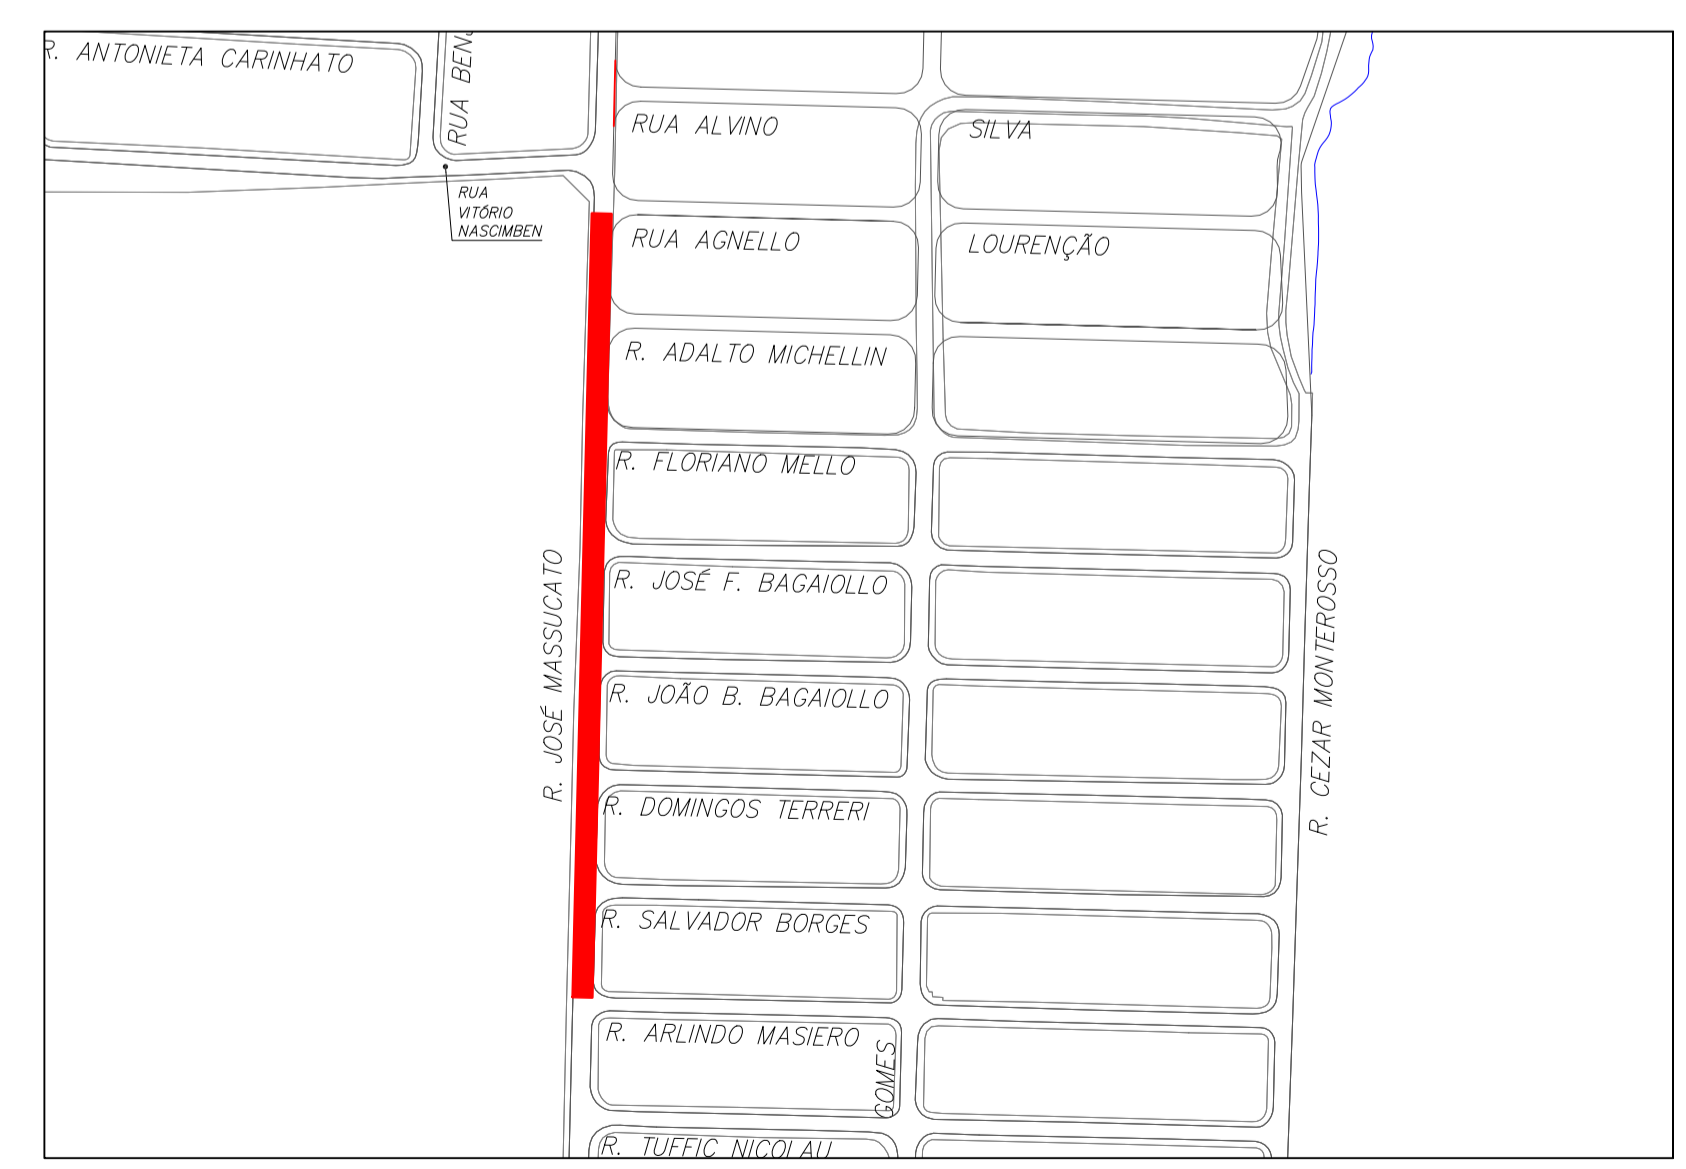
R. ANTONIETA CARINHATO

RUA BEN

RUA VITÓRIO NASCIMBEN

RUA ALVINO SILVA

RUA AGNELLO LOURENÇÃO

R. ADALTO MICHELLIN

R. FLORIANO MELLO

R. JOSÉ F. BAGAIOLLO

R. JOÃO B. BAGAIOLLO

R. DOMINGOS TERRERI

R. SALVADOR BORGES

R. ARLINDO MASIERO

GOMES

R. TUFFIC NICOLAU

R. JOSÉ MASSUCATO

R. CEZAR MONTEROSSO